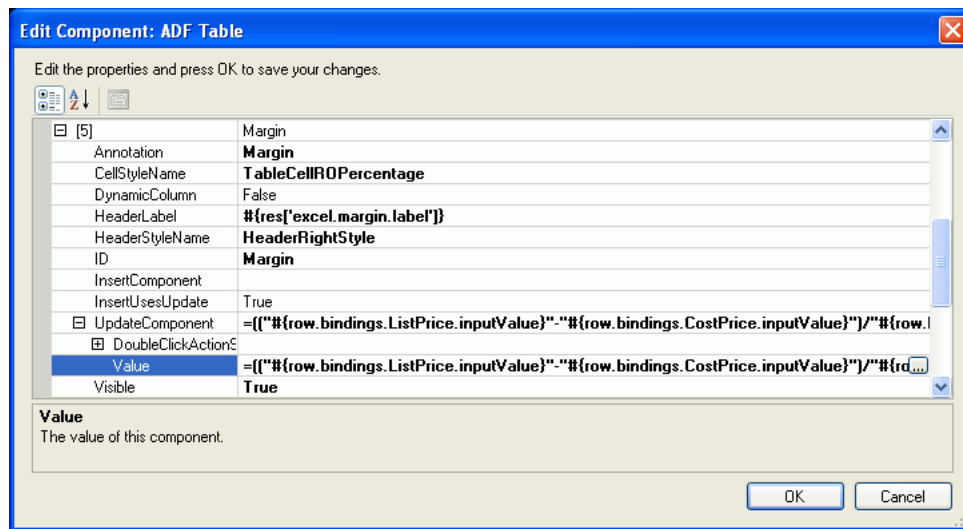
Edit Component: ADF Table

Edit the properties and press OK to save your changes.

| | |
|---|---|
| ⊟ [5] | Margin |
| Annotation | Margin |
| CellStyleName | TableCellROPercentage |
| DynamicColumn | False |
| HeaderLabel | #{res['excel.margin.label']} |
| HeaderStyleName | HeaderRightStyle |
| ID | Margin |
| InsertComponent | |
| InsertUsesUpdate | True |
| ⊟ UpdateComponent | =(("#{row.bindings.ListPrice.inputValue}"-"#{row.bindings.CostPrice.inputValue}")/"#{row.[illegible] |
| ⊞ DoubleClickAction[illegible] | |
| Value | =(("#{row.bindings.ListPrice.inputValue}"-"#{row.bindings.CostPrice.inputValue}")/"#{ro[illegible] ... |
| Visible | True |

Value
The value of this component.

OK Cancel